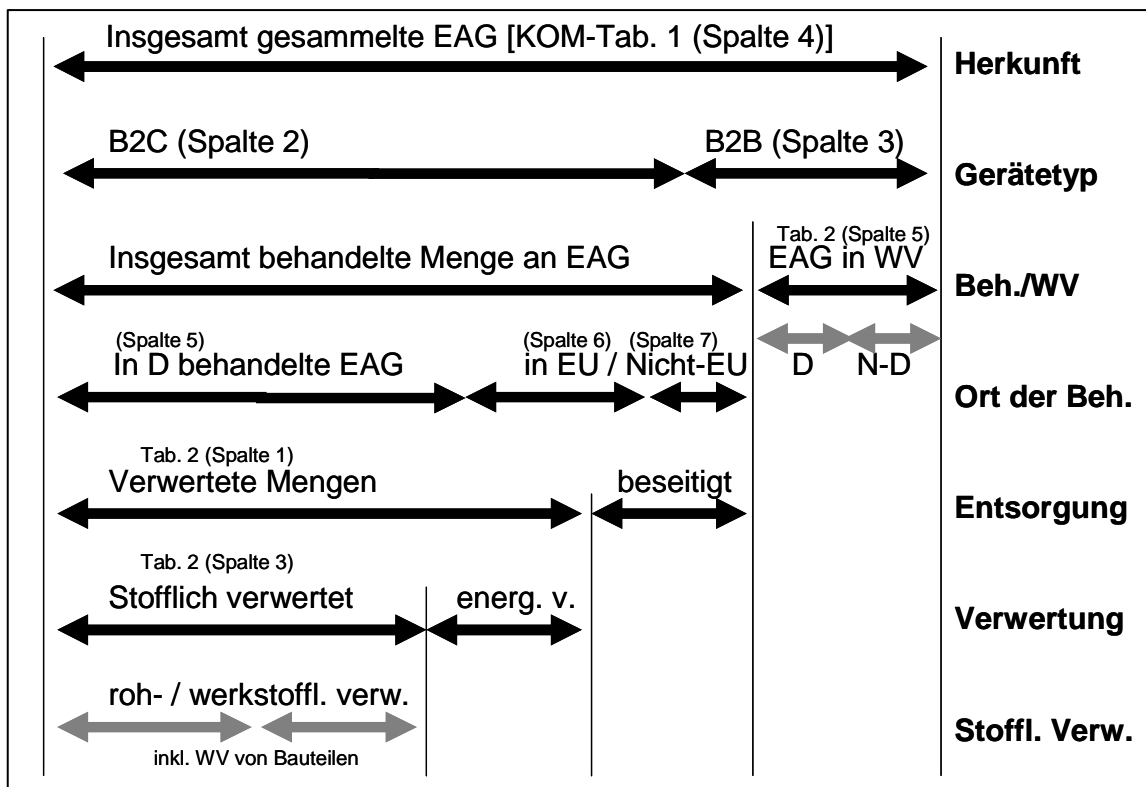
Insgesamt gesammelte EAG [KOM-Tab. 1 (Spalte 4)]

Herkunft

B2C (Spalte 2)

B2B (Spalte 3)

Gerätetyp

Tab. 2 (Spalte 5)

Insgesamt behandelte Menge an EAG

EAG in WV

Beh./WV

(Spalte 5)

In D behandelte EAG

(Spalte 6)

in EU /

(Spalte 7)

Nicht-EU

D

N-D

Ort der Beh.

Tab. 2 (Spalte 1)

Verwertete Mengen

beseitigt

Entsorgung

Tab. 2 (Spalte 3)

Stofflich verwertet

energ. v.

Verwertung

roh- / werkstoffl. verw.

inkl. WV von Bauteilen

Stoffl. Verw.